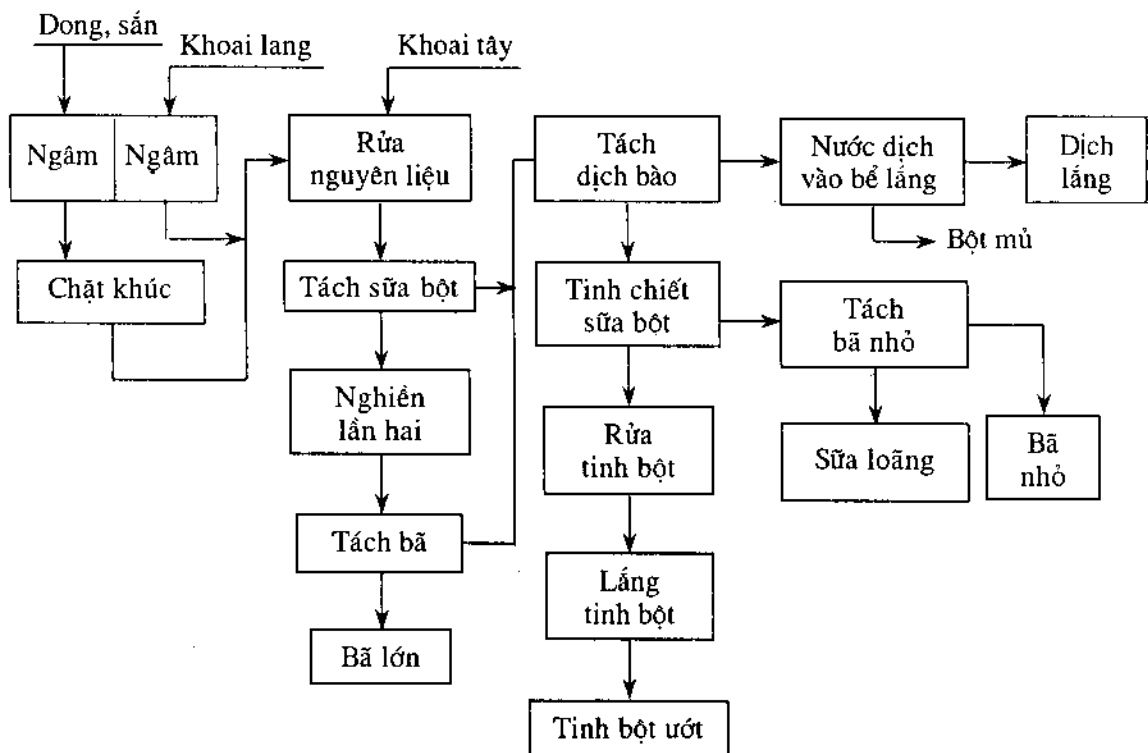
Dong, sắn
Khoai lang
Khoai tây
Ngâm
Ngâm
Chặt khúc
Rửa nguyên liệu
Tách sữa bột
Nghiền lần hai
Tách bã
Bã lớn
Tách dịch bào
Nước dịch vào bể lắng
Dịch lắng
Bột mủ
Tinh chiết sữa bột
Tách bã nhỏ
Sữa loãng
Bã nhỏ
Rửa tinh bột
Lắng tinh bột
Tinh bột ướt